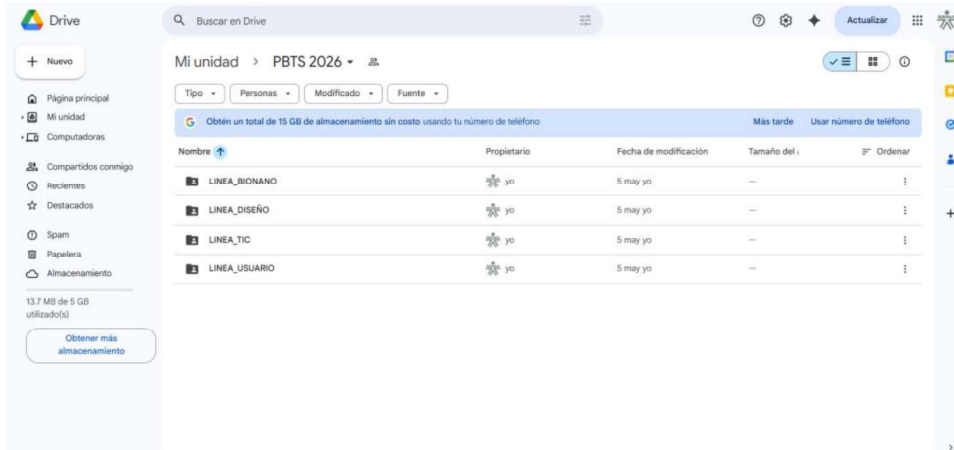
Drive

Buscar en Drive

Actualizar

Nuevo

Página principal
Mi unidad
Computadoras

Compartidos conmigo
Recientes
Destacados

Spam
Papelera
Almacenamiento

13.7 MB de 5 GB utilizado(s)

Obtener más almacenamiento

Mi unidad > PBTS 2026

Tipo
Personas
Modificado
Fuente

Obtén un total de 15 GB de almacenamiento sin costo usando tu número de teléfono

Más tarde
Usar número de teléfono

| Nombre | Propietario | Fecha de modificación | Tamaño del | Ordenar |
|---|---|---|---|---|
| LINEA_BIONANO | yo | 5 may yo | — | |
| LINEA_DISEÑO | yo | 5 may yo | — | |
| LINEA_TIC | yo | 5 may yo | — | |
| LINEA_USUARIO | yo | 5 may yo | — | |